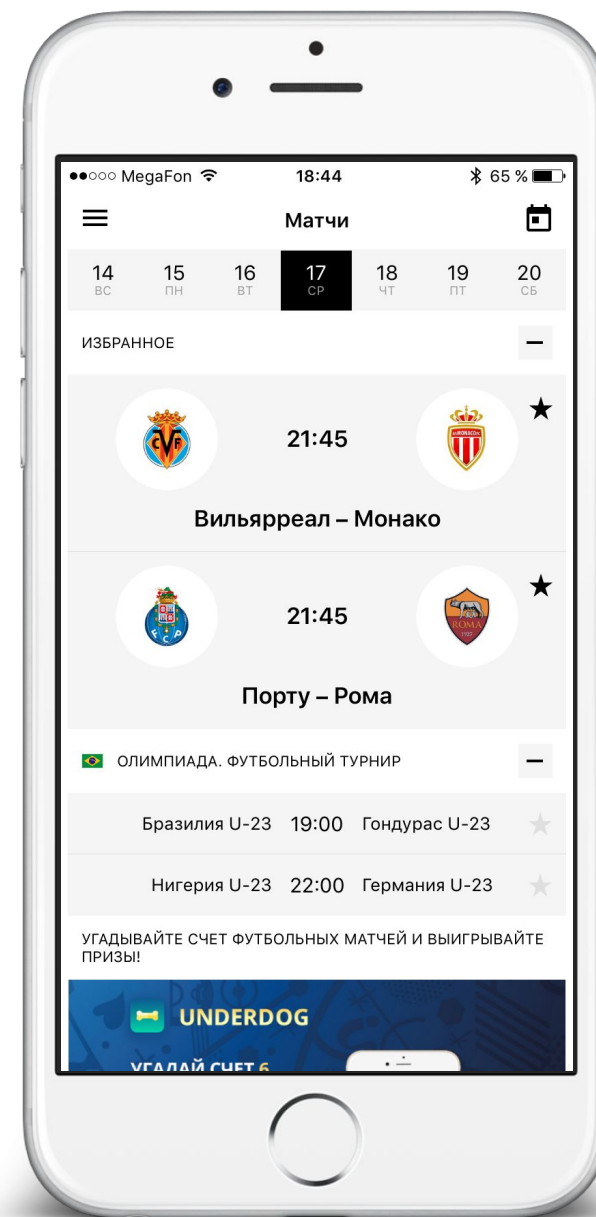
●●○○○ MegaFon 18:44 65 %

Матчи

14 ВС 15 ПН 16 ВТ 17 СР 18 ЧТ 19 ПТ 20 СБ

ИЗБРАННОЕ

21:45

Вильярреал – Монако

21:45

Порту – Рома

ОЛИМПИАДА. ФУТБОЛЬНЫЙ ТУРНИР

Бразилия U-23 19:00 Гондурас U-23

Нигерия U-23 22:00 Германия U-23

УГАДЫВАЙТЕ СЧЕТ ФУТБОЛЬНЫХ МАТЧЕЙ И ВЫИГРЫВАЙТЕ ПРИЗЫ!

UNDERDOG

УГАДАЙ СЧЕТ 6